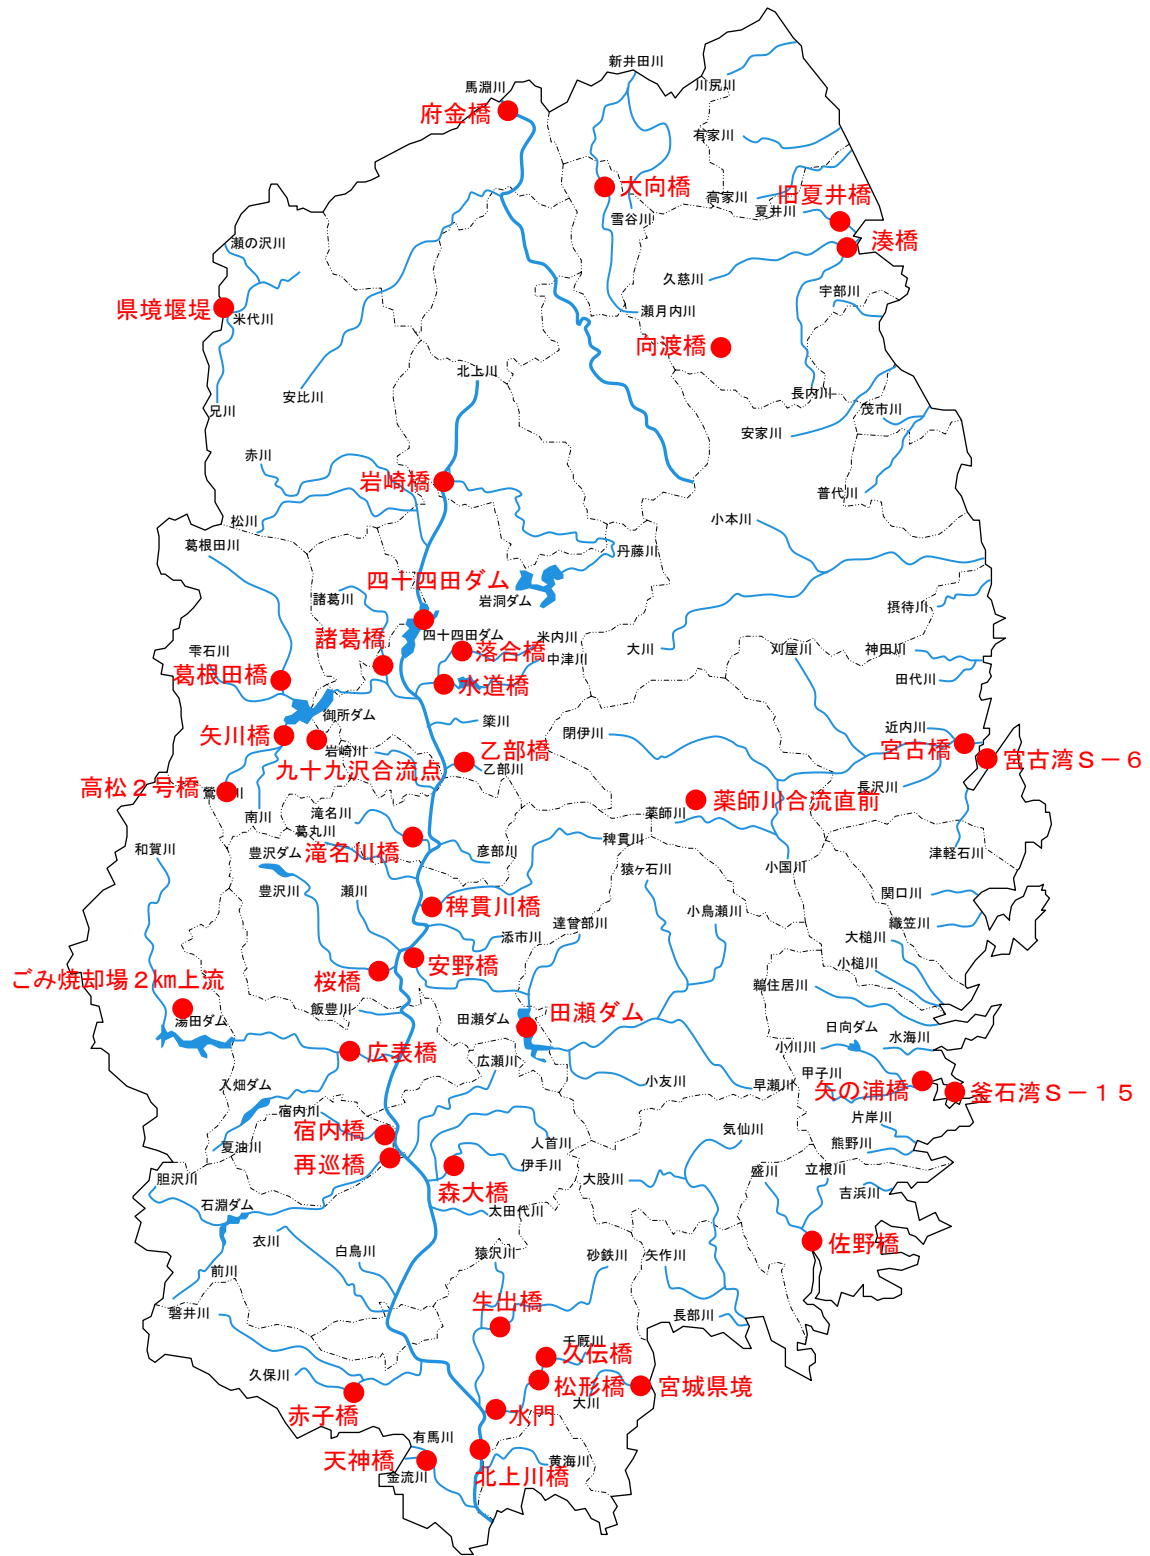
馬淵川
府金橋
新井田川
川尻川
有家川
大向橋
高家川
旧夏井橋
夏井川
雪谷川
湊橋
瀬の沢川
久慈川
県境堰堤
米代川
宇部川
瀬月内川
向渡橋
安比川
北上川
兄川
長内川
茂市川
安家川
赤川
岩崎橋
普代川
松川
小本川
葛根田川
丹藤川
四十四田ダム
岩洞ダム
摂待川
諸葛川
諸葛橋
四十四田ダム
米内川
落合橋
中津川
大川
刈屋川
神田川
雫石川
葛根田橋
田代川
水道橋
御所ダム
築川
矢川橋
閉伊川
近内川
岩崎川
宮古橋
宮古湾S－6
九十九沢合流点
乙部橋
乙部川
高松２号橋
鴬川
長沢川
南川
薬師川合流直前
薬師川
滝名川
葛丸川
稗貫川
豊沢ダム
滝名川橋
彦部川
小国川
津軽石川
和賀川
猿ヶ石川
豊沢川
瀬川
稗貫川橋
関口川
小鳥瀬川
達曽部川
織笠川
添市川
大槌川
小槌川
ごみ焼却場２km上流
安野橋
桜橋
鵜住居川
飯豊川
湯田ダム
田瀬ダム
田瀬ダム
日向ダム
水海川
広表橋
小川川
広瀬川
甲子川
入畑ダム
小友川
早瀬川
矢の浦橋
釜石湾S－１５
宿内川
片岸川
宿内橋
気仙川
夏油川
人首川
熊野川
再巡橋
伊手川
盛川
立根川
胆沢川
森大橋
大股川
吉浜川
石淵ダム
太田代川
衣川
白鳥川
猿沢川
砂鉄川
矢作川
佐野橋
前川
生出橋
磐井川
長部川
千厩川
久伝橋
久保川
松形橋
宮城県境
赤子橋
大川
水門
有馬川
天神橋
黄海川
金流川
北上川橋